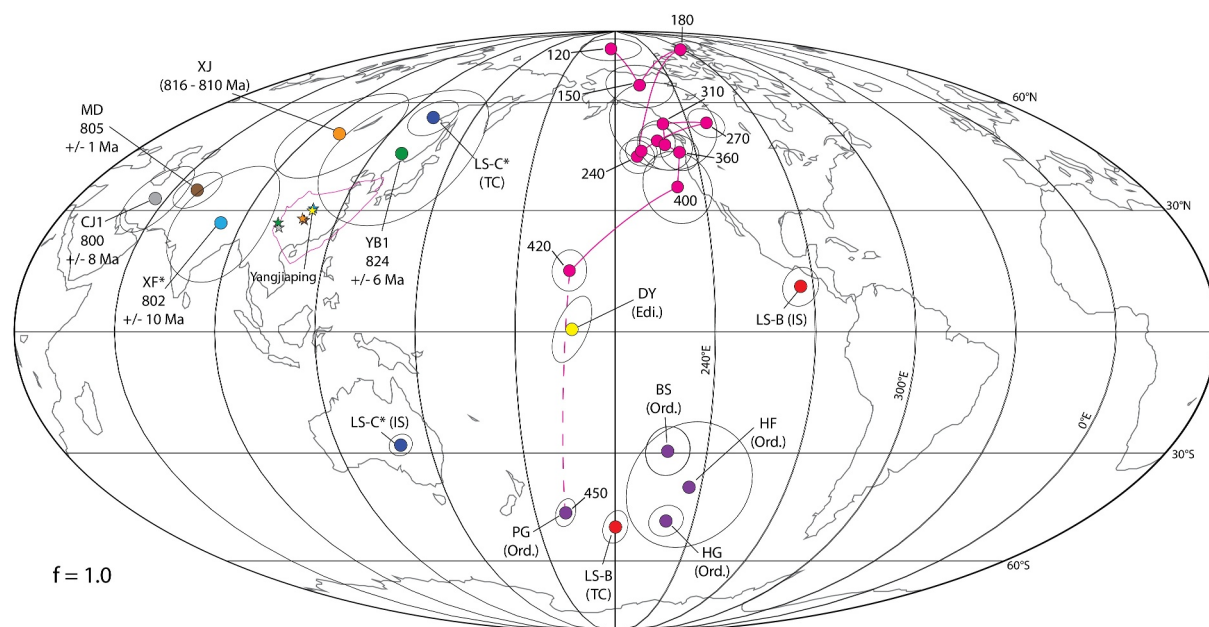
180
120
XJ
(816 - 810 Ma)
150
60°N
310
MD
805
+/- 1 Ma
270
LS-C*
(TC)
240
360
400
30°N
CJ1
800
+/- 8 Ma
YB1
824
+/- 6 Ma
420
Yangjiaping
XF*
802
+/- 10 Ma
DY
(Edi.)
LS-B (IS)
240°E
300°E
BS
(Ord.)
HF
(Ord.)
0°E
LS-C* (IS)
30°S
450
PG
(Ord.)
HG
(Ord.)
LS-B
(TC)
60°S
f = 1.0